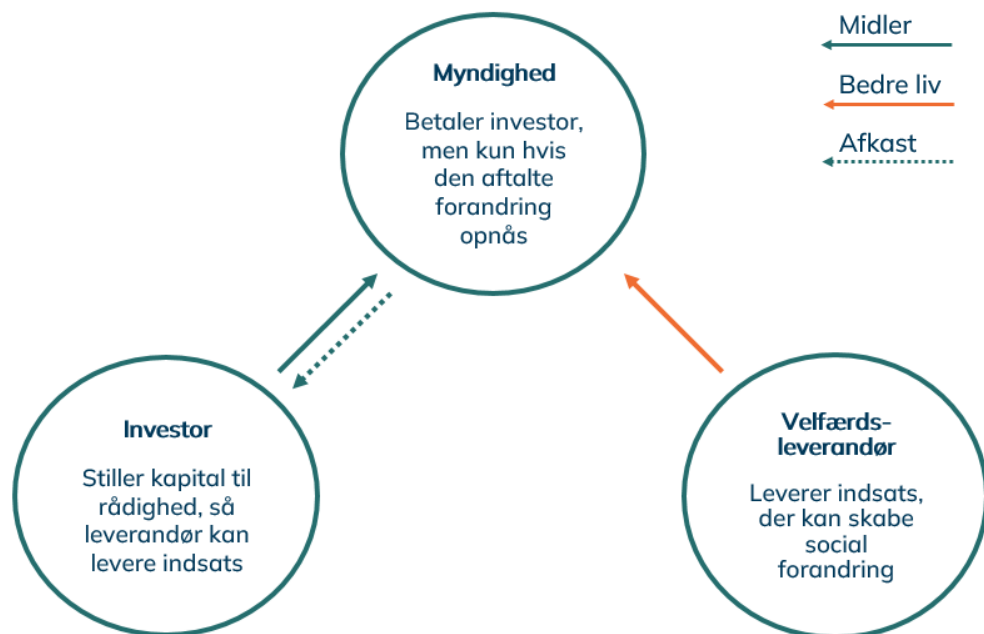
Midler

Bedre liv

Afkast

Myndighed

Betaler investor, men kun hvis den aftalte forandring opnås

Investor

Stiller kapital til rådighed, så leverandør kan levere indsats

Velfærds-leverandør

Leverer indsats, der kan skabe social forandring